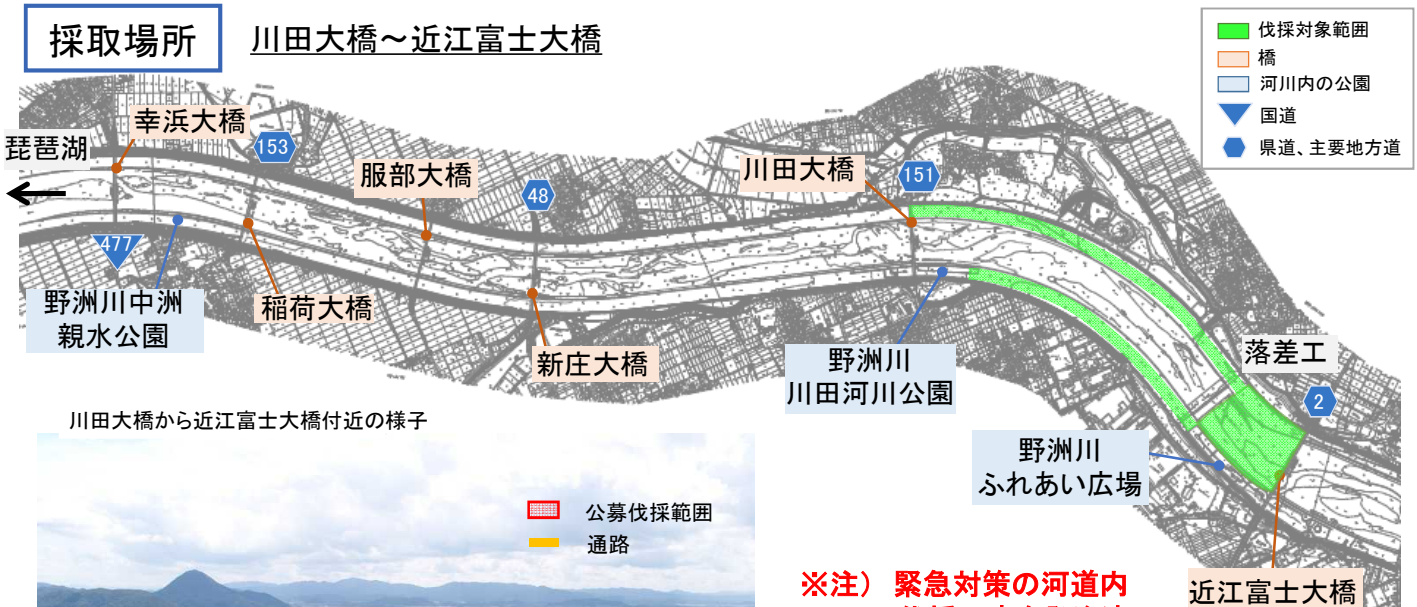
採取場所

川田大橋～近江富士大橋

伐採対象範囲
橋
河川内の公園
国道
県道、主要地方道

琵琶湖
幸浜大橋
153
服部大橋
48
川田大橋
151
477
野洲川中洲
親水公園
稲荷大橋
新庄大橋
野洲川
川田河川公園
落差工
2
野洲川
ふれあい広場
近江富士大橋

川田大橋から近江富士大橋付近の様子

公募伐採範囲
通路

※注）緊急対策の河道内
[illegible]